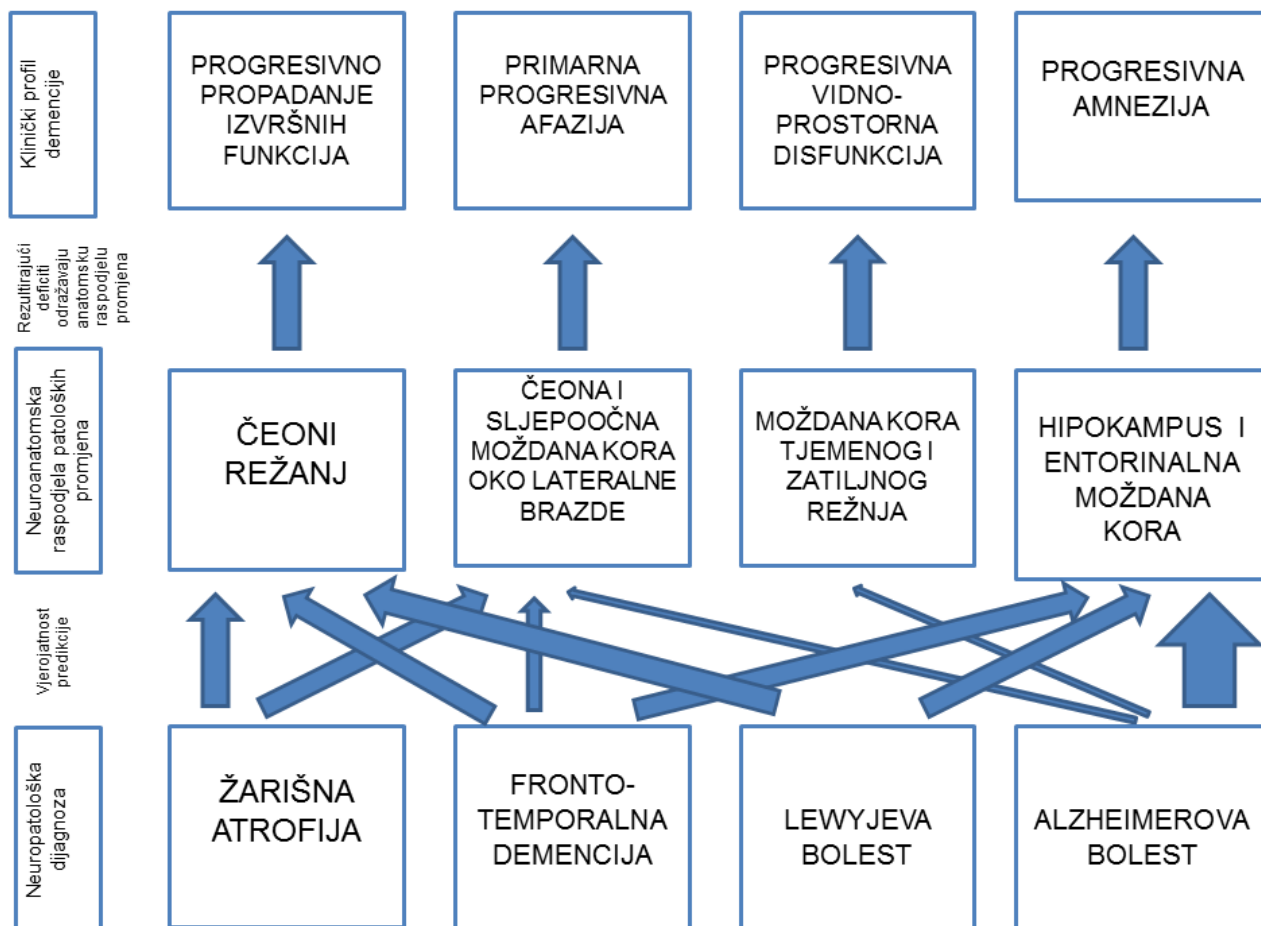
Klinički profil demencije

PROGRESIVNO PROPADANJE IZVRŠNIH FUNKCIJA

PRIMARNA PROGRESIVNA AFAZIJA

PROGRESIVNA VIDNO-PROSTORNA DISFUNKCIJA

PROGRESIVNA AMNEZIJA

Rezultirajući deficiti odražavaju anatomsku raspodjelu promjena

Neuroanatomska raspodjela patoloških promjena

ČEONI REŽANJ

ČEONA I SLJEPOOČNA MOŽDANA KORA OKO LATERALNE BRAZDE

MOŽDANA KORA TJEMENOG I ZATILJNOG REŽNJA

HIPOKAMPUS I ENTORINALNA MOŽDANA KORA

Vjerojatnost predikcije

Neuropatološka dijagnoza

ŽARIŠNA ATROFIJA

FRONTO-TEMPORALNA DEMENCIJA

LEWYJEVA BOLEST

ALZHEIMEROVA BOLEST